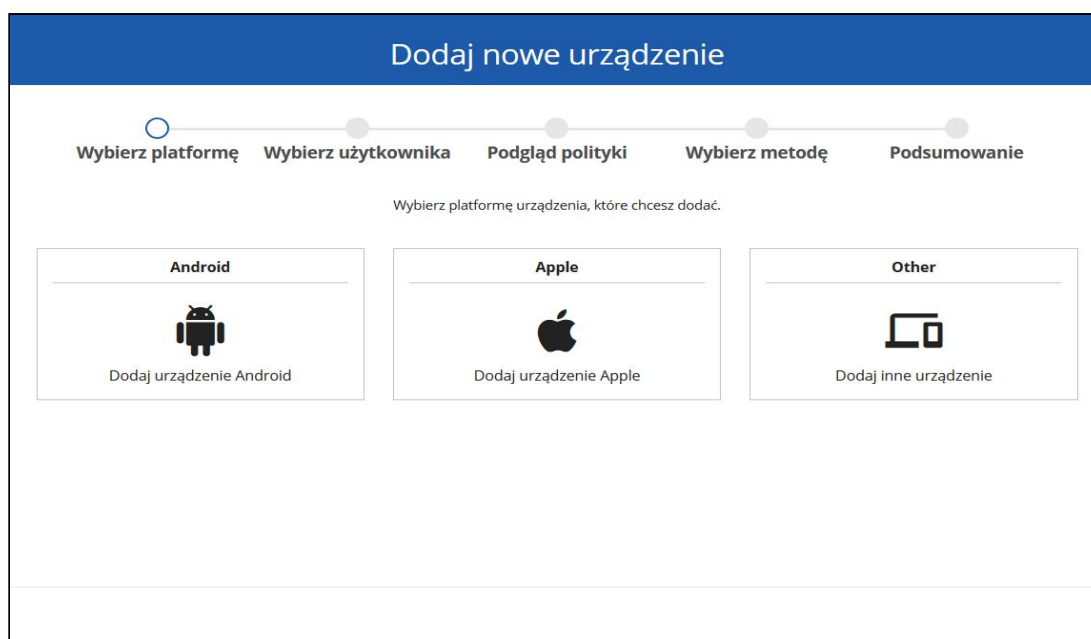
Dodaj nowe urządzenie

Wybierz platformę
Wybierz użytkownika
Podgląd polityki
Wybierz metodę
Podsumowanie

Wybierz platformę urządzenia, które chcesz dodać.

Android
Dodaj urządzenie Android

Apple
Dodaj urządzenie Apple

Other
Dodaj inne urządzenie